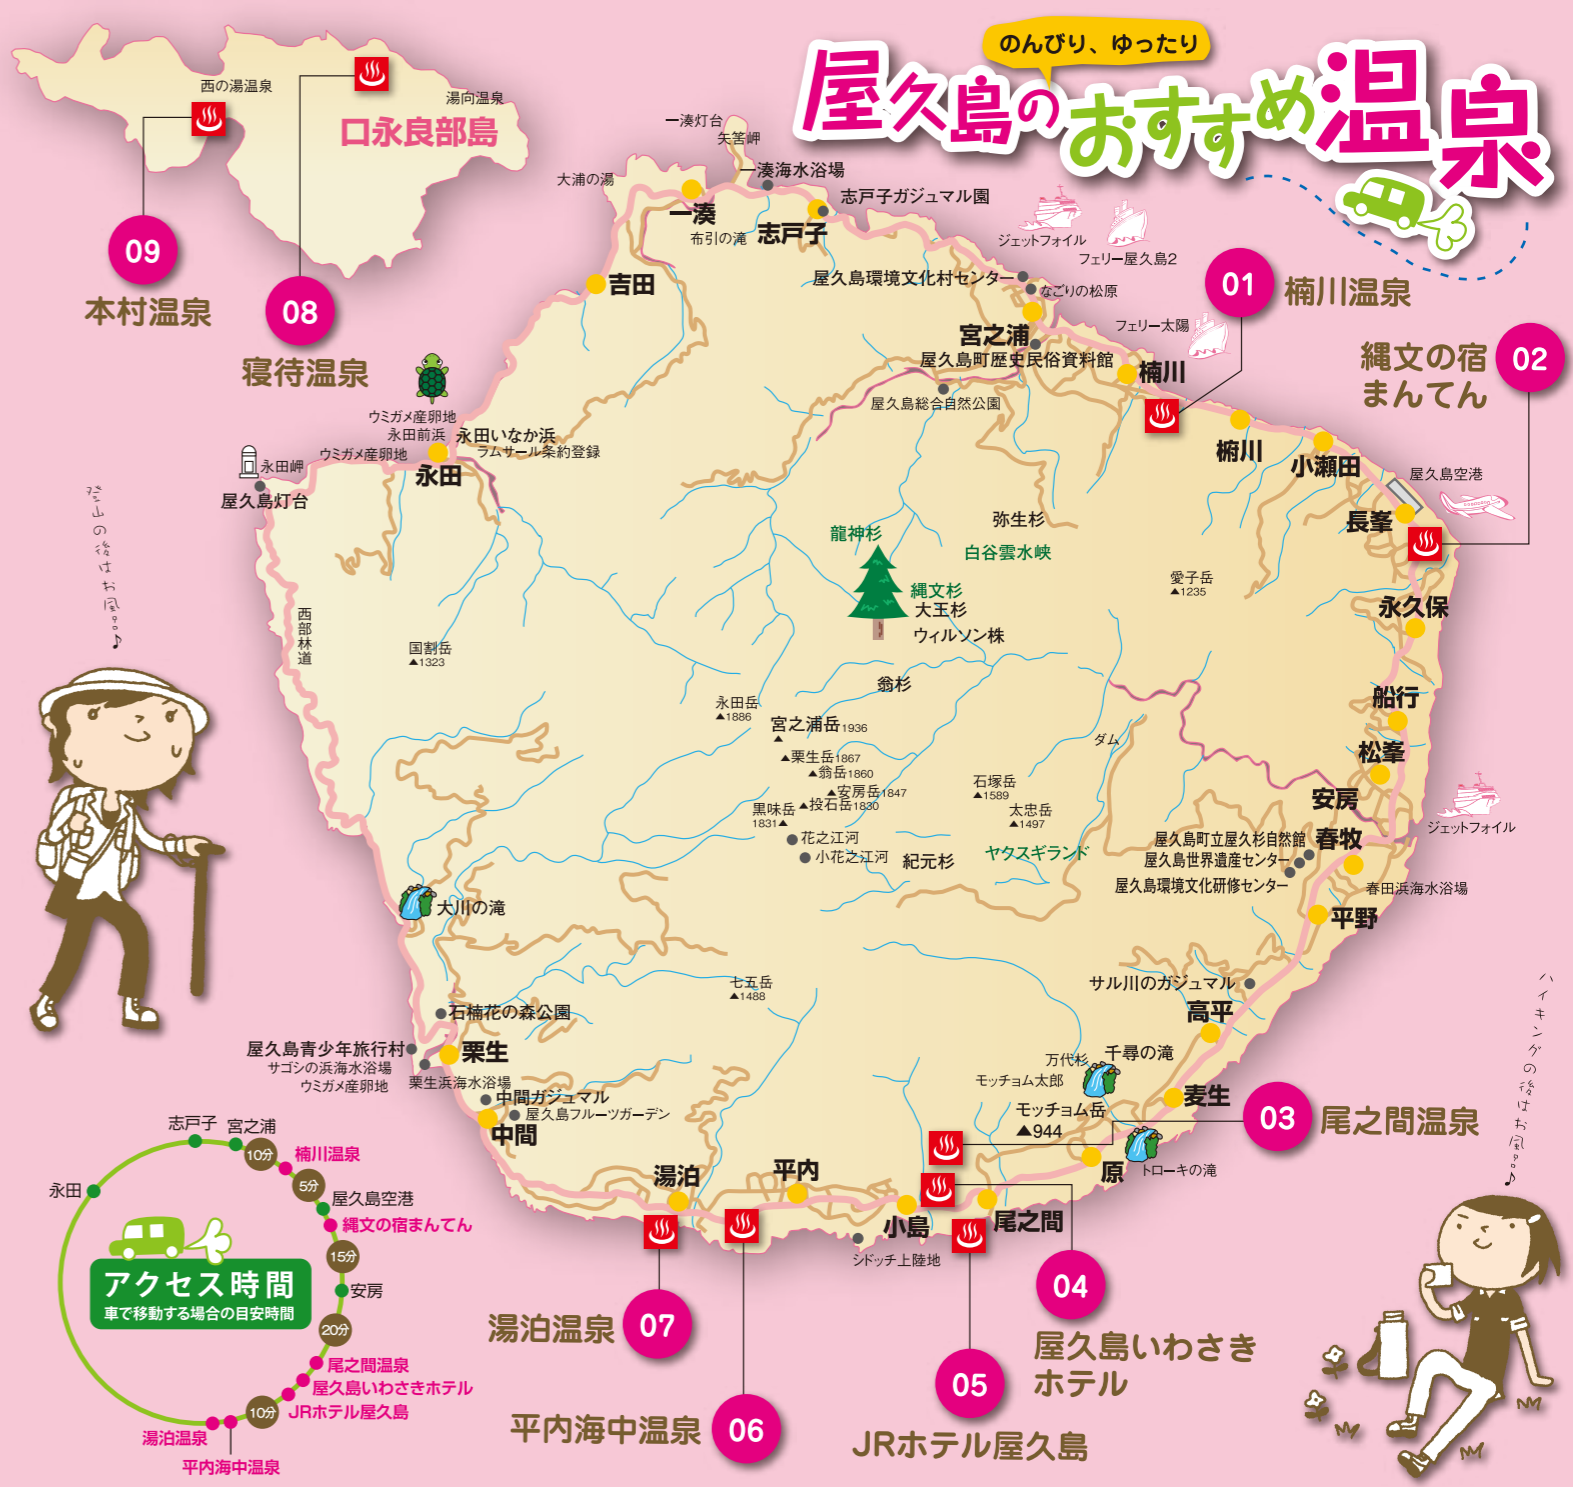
のんびり、ゆったり
屋久島のおすすめ温泉

西の湯温泉
湯向温泉
口永良部島
09
本村温泉
08
寝待温泉

一湊灯台
矢筈岬
一湊海水浴場
大浦の湯
一湊
布引の滝
志戸子
志戸子ガジュマル園
ジェットフォイル
フェリー屋久島2
吉田
屋久島環境文化村センター
なごりの松原
01
楠川温泉
フェリー太陽
宮之浦
屋久島町歴史民俗資料館
楠川
縄文の宿
まんてん
02
屋久島総合自然公園
椨川
小瀬田
屋久島空港
ウミガメ産卵地
永田前浜
永田いなか浜
ラムサール条約登録
ウミガメ産卵地
永田岬
永田
屋久島灯台
登山の後はお風呂♪
長峯
弥生杉
龍神杉
白谷雲水峡
縄文杉
大王杉
ウィルソン株
愛子岳
▲1235
永久保
西部林道
国割岳
▲1323
翁杉
船行
永田岳
▲1886
宮之浦岳1936
▲栗生岳1867
▲翁岳1860
▲安房岳1847
黒味岳▲投石岳1830
1831▲
ダム
石塚岳
▲1589
太忠岳
▲1497
松峯
安房
ジェットフォイル
花之江河
小花之江河
紀元杉
ヤクスギランド
屋久島町立屋久杉自然館
屋久島世界遺産センター
春牧
春田浜海水浴場
屋久島環境文化研修センター
平野
大川の滝
七五岳
▲1488
サル川のガジュマル
高平
石楠花の森公園
屋久島青少年旅行村
サゴシの浜海水浴場
ウミガメ産卵地
栗生
栗生浜海水浴場
千尋の滝
万代杉
モッチョム太郎
中間ガジュマル
屋久島フルーツガーデン
中間
麦生
モッチョム岳
▲944
03
尾之間温泉
ハイキングの後はお風呂♪
トローキの滝
原
湯泊
平内
小島
尾之間
シドッチ上陸地

志戸子
宮之浦
10分
楠川温泉
5分
屋久島空港
縄文の宿まんてん
永田
15分
アクセス時間
車で移動する場合の目安時間
安房
20分
尾之間温泉
屋久島いわさきホテル
10分
JRホテル屋久島
湯泊温泉
平内海中温泉

湯泊温泉
07
平内海中温泉
06
04
屋久島いわさき
ホテル
05
JRホテル屋久島